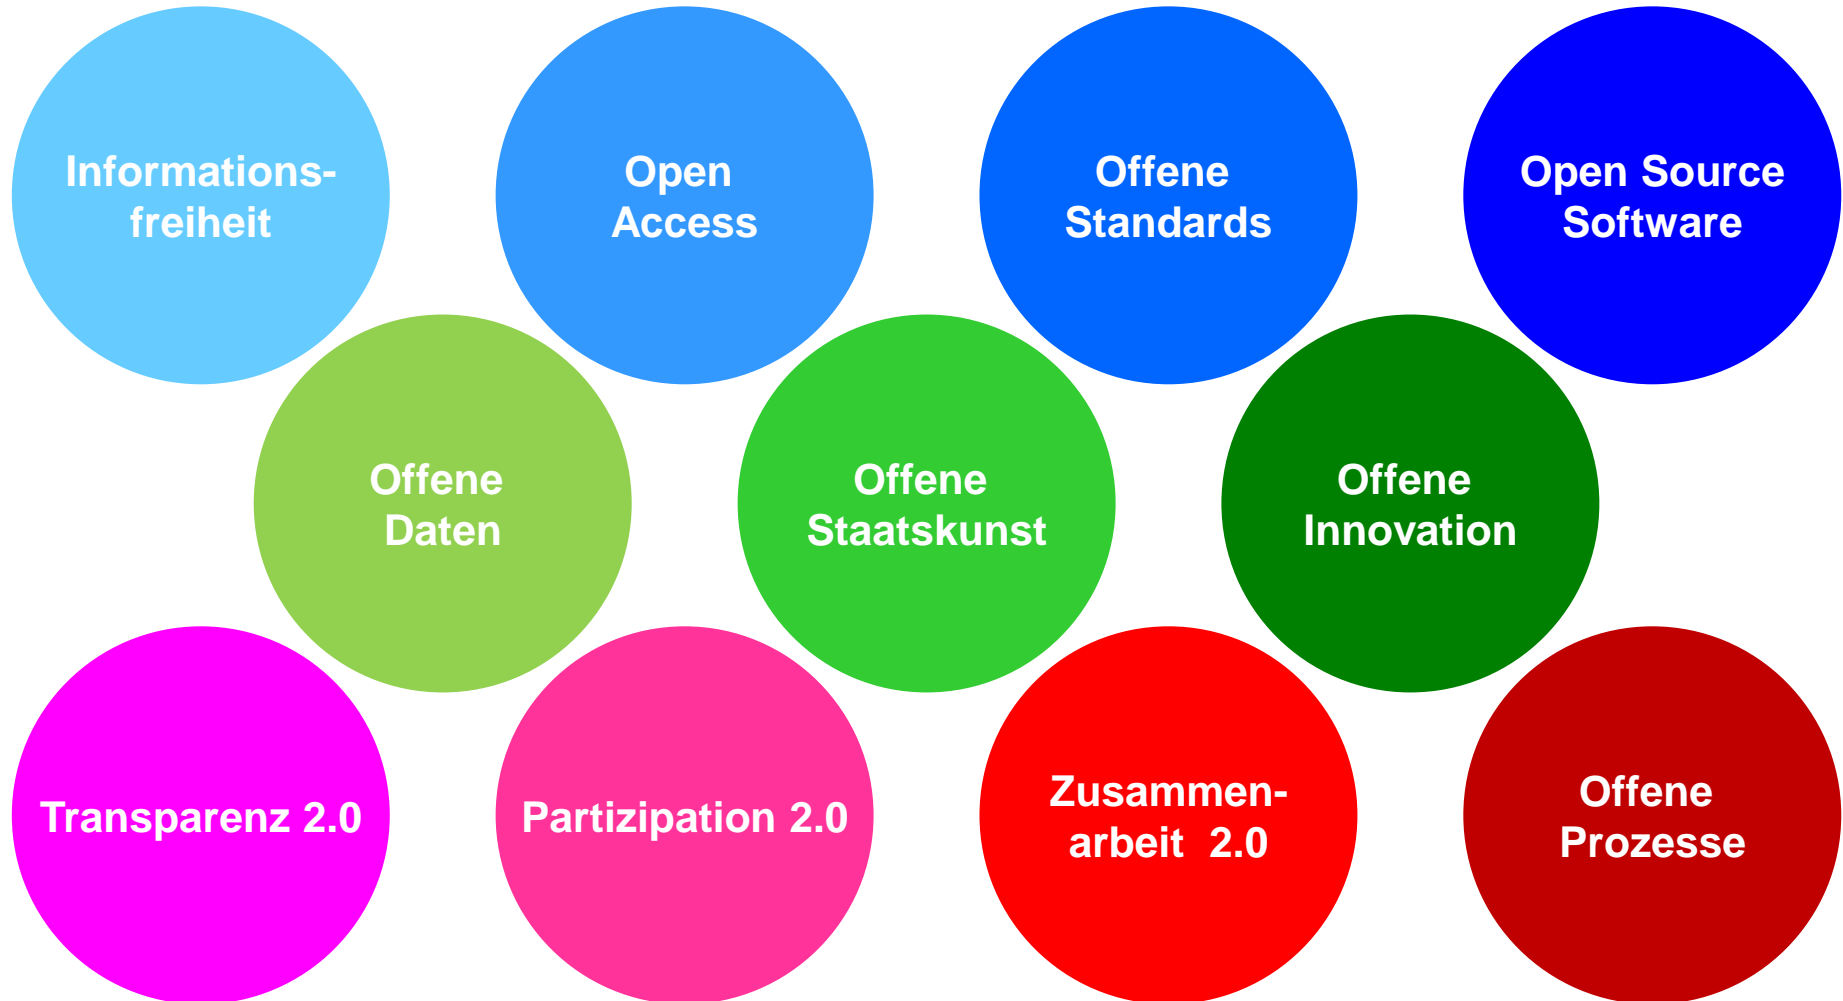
Informations-freiheit

Open Access

Offene Standards

Open Source Software

Offene Daten

Offene Staatskunst

Offene Innovation

Transparenz 2.0

Partizipation 2.0

Zusammen-arbeit 2.0

Offene Prozesse